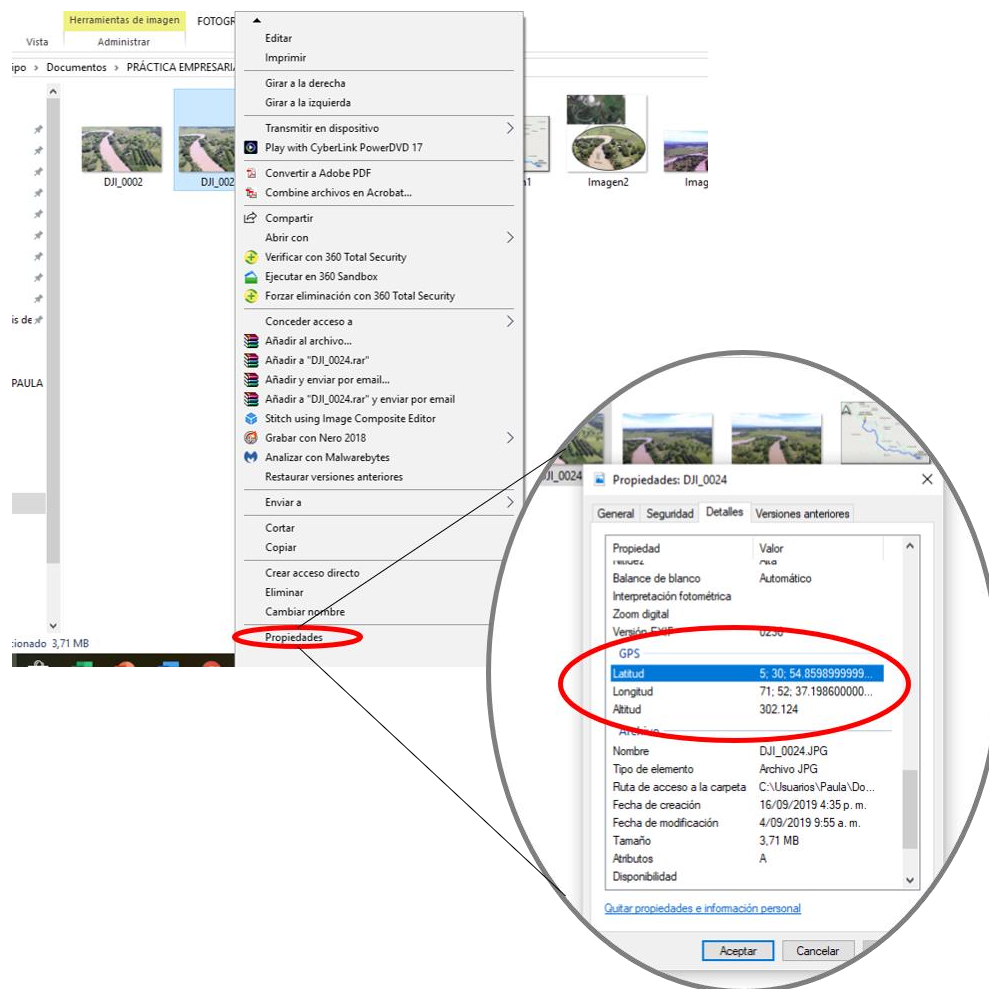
Herramientas de imagen
FOTOGR
Vista
Administrar
ipo › Documentos › PRÁCTICA EMPRESARIA

DJI_0002
DJI_002
n1
Imagen2
Imag
is de
PAULA
cionado 3,71 MB

Editar
Imprimir
Girar a la derecha
Girar a la izquierda
Transmitir en dispositivo
Play with CyberLink PowerDVD 17
Convertir a Adobe PDF
Combine archivos en Acrobat...
Compartir
Abrir con
Verificar con 360 Total Security
Ejecutar en 360 Sandbox
Forzar eliminación con 360 Total Security
Conceder acceso a
Añadir al archivo...
Añadir a "DJI_0024.rar"
Añadir y enviar por email...
Añadir a "DJI_0024.rar" y enviar por email
Stitch using Image Composite Editor
Grabar con Nero 2018
Analizar con Malwarebytes
Restaurar versiones anteriores
Enviar a
Cortar
Copiar
Crear acceso directo
Eliminar
Cambiar nombre
Propiedades

DJI_0024
Propiedades: DJI_0024
General
Seguridad
Detalles
Versiones anteriores

| Propiedad | Valor |
|---|---|
| Nitidez | Alta |
| Balance de blanco | Automático |
| Interpretación fotométrica | |
| Zoom digital | |
| Versión EXIF | 0230 |
| GPS | |
| Latitud | 5; 30; 54.8598999999... |
| Longitud | 71; 52; 37.198600000... |
| Altitud | 302.124 |
| Archivo | |
| Nombre | DJI_0024.JPG |
| Tipo de elemento | Archivo JPG |
| Ruta de acceso a la carpeta | C:\Usuarios\Paula\Do... |
| Fecha de creación | 16/09/2019 4:35 p. m. |
| Fecha de modificación | 4/09/2019 9:55 a. m. |
| Tamaño | 3,71 MB |
| Atributos | A |
| Disponibilidad | |

Quitar propiedades e información personal
Aceptar
Cancelar